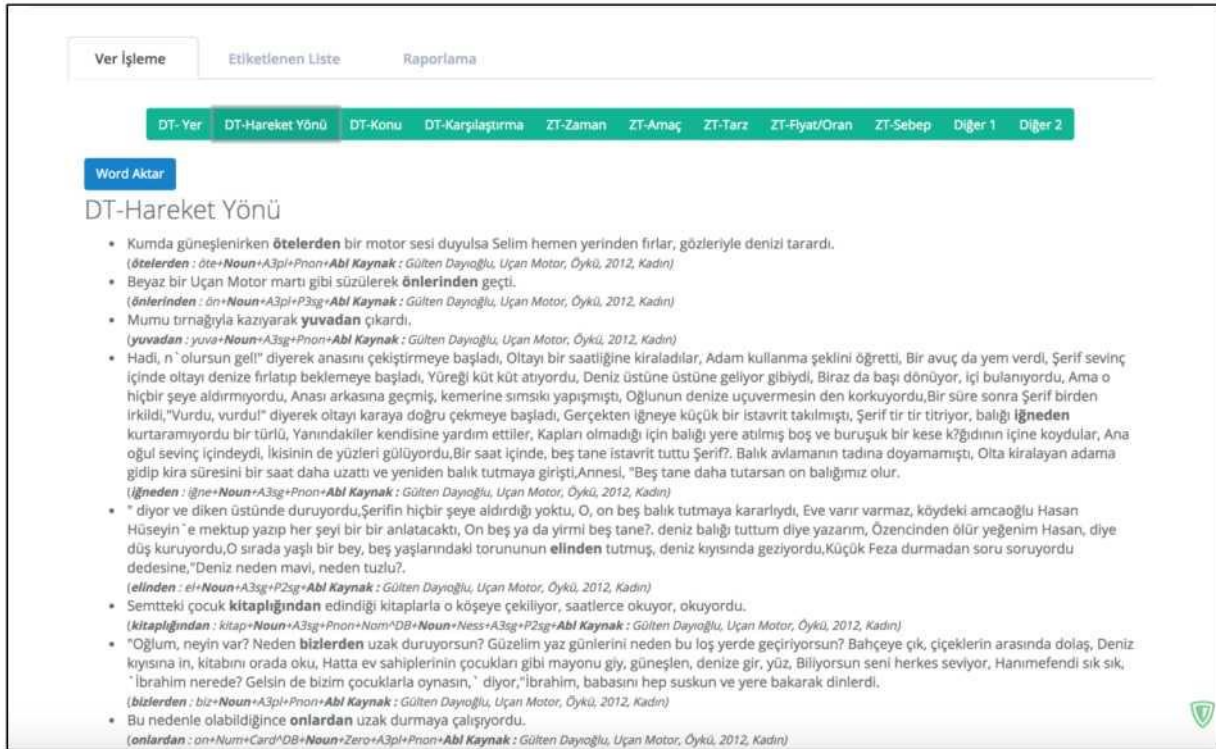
Ver İşleme | Etiketlenen Liste | Raporlama

DT-Yer | DT-Hareket Yönü | DT-Konu | DT-Karşılaştırma | ZT-Zaman | ZT-Amaç | ZT-Tarz | ZT-Fiyat/Oran | ZT-Sebep | Diğer 1 | Diğer 2

Word Aktar

DT-Hareket Yönü

• Kumda güneşlenirken **ötelerden** bir motor sesi duyulsa Selim hemen yerinden fırlar, gözleriyle denizi tarardı.
(**ötelerden** : öte+**Noun**+A3pl+Pnon+**Abl Kaynak :** Gülten Dayıoğlu, Uçan Motor, Öykü, 2012, Kadın)

• Beyaz bir Uçan Motor martı gibi süzülerek **önlerinden** geçti.
(**önlerinden** : ön+**Noun**+A3pl+P3sg+**Abl Kaynak :** Gülten Dayıoğlu, Uçan Motor, Öykü, 2012, Kadın)

• Mumu tırnağıyla kazıyarak **yuvadan** çıkardı.
(**yuvadan** : yuva+**Noun**+A3sg+Pnon+**Abl Kaynak :** Gülten Dayıoğlu, Uçan Motor, Öykü, 2012, Kadın)

• Hadi, n`olursun gel!" diyerek anasını çekiştirmeye başladı, Oltayı bir saatliğine kiraladılar, Adam kullanma şeklini öğretti, Bir avuç da yem verdi, Şerif sevinç içinde oltayı denize fırlatıp beklemeye başladı, Yüreği küt küt atıyordu, Deniz üstüne üstüne geliyor gibiydi, Biraz da başı dönüyor, içi bulanıyordu, Ama o hiçbir şeye aldırmıyordu, Anası arkasına geçmiş, kemerine sımsıkı yapışmıştı, Oğlunun denize uçuvermesin den korkuyordu,Bir süre sonra Şerif birden irkildi,"Vurdu, vurdu!" diyerek oltayı karaya doğru çekmeye başladı, Gerçekten iğneye küçük bir istavrit takılmıştı, Şerif tir tir titriyor, balığı **iğneden** kurtaramıyordu bir türlü, Yanındakiler kendisine yardım ettiler, Kapları olmadığı için balığı yere atılmış boş ve buruşuk bir kese k?ğıdının içine koydular, Ana oğul sevinç içindeydi, İkisinin de yüzleri gülüyordu,Bir saat içinde, beş tane istavrit tuttu Şerif?. Balık avlamanın tadına doyamamıştı, Olta kiralayan adama gidip kira süresini bir saat daha uzattı ve yeniden balık tutmaya girişti,Annesi, "Beş tane daha tutarsan on balığımız olur.
(**iğneden** : iğne+**Noun**+A3sg+Pnon+**Abl Kaynak :** Gülten Dayıoğlu, Uçan Motor, Öykü, 2012, Kadın)

• " diyor ve diken üstünde duruyordu,Şerifin hiçbir şeye aldırdığı yoktu, O, on beş balık tutmaya kararlıydı, Eve varır varmaz, köydeki amcaoğlu Hasan Hüseyin`e mektup yazıp her şeyi bir bir anlatacaktı, On beş ya da yirmi beş tane?. deniz balığı tuttum diye yazarım, Özencinden ölür yeğenim Hasan, diye düş kuruyordu,O sırada yaşlı bir bey, beş yaşlarındaki torununun **elinden** tutmuş, deniz kıyısında geziyordu,Küçük Feza durmadan soru soruyordu dedesine,"Deniz neden mavi, neden tuzlu?.
(**elinden** : el+**Noun**+A3sg+P2sg+**Abl Kaynak :** Gülten Dayıoğlu, Uçan Motor, Öykü, 2012, Kadın)

• Semtteki çocuk **kitaplığından** edindiği kitaplarla o köşeye çekiliyor, saatlerce okuyor, okuyordu.
(**kitaplığından** : kitap+**Noun**+A3sg+Pnon+Nom^DB+**Noun**+Ness+A3sg+P2sg+**Abl Kaynak :** Gülten Dayıoğlu, Uçan Motor, Öykü, 2012, Kadın)

• "Oğlum, neyin var? Neden **bizlerden** uzak duruyorsun? Güzelim yaz günlerini neden bu loş yerde geçiriyorsun? Bahçeye çık, çiçeklerin arasında dolaş, Deniz kıyısına in, kitabını orada oku, Hatta ev sahiplerinin çocukları gibi mayonu giy, güneşlen, denize gir, yüz, Biliyorsun seni herkes seviyor, Hanımefendi sık sık, `İbrahim nerede? Gelsin de bizim çocuklarla oynasın,` diyor,"İbrahim, babasını hep suskun ve yere bakarak dinlerdi.
(**bizlerden** : biz+**Noun**+A3pl+Pnon+**Abl Kaynak :** Gülten Dayıoğlu, Uçan Motor, Öykü, 2012, Kadın)

• Bu nedenle olabildiğince **onlardan** uzak durmaya çalışıyordu.
(**onlardan** : on+Num+Card^DB+**Noun**+Zero+A3pl+Pnon+**Abl Kaynak :** Gülten Dayıoğlu, Uçan Motor, Öykü, 2012, Kadın)